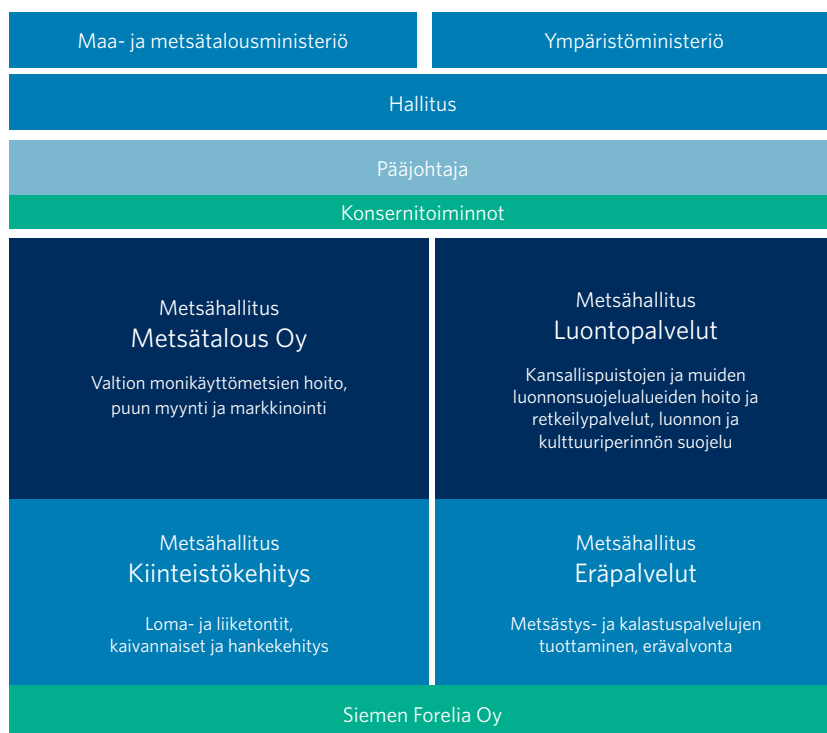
Maa- ja metsätalousministeriö

Ympäristöministeriö

Hallitus

Pääjohtaja

Konsernitoiminnot

Metsähallitus
Metsätalous Oy

Valtion monikäyttömetsien hoito, puun myynti ja markkinointi

Metsähallitus
Luontopalvelut

Kansallispuistojen ja muiden luonnonsuojelualueiden hoito ja retkeilypalvelut, luonnon ja kulttuuriperinnön suojelu

Metsähallitus
Kiinteistökehitys

Loma- ja liiketontit, kaivannaiset ja hankekehitys

Metsähallitus
Eräpalvelut

Metsästys- ja kalastuspalvelujen tuottaminen, erävalvonta

Siemen Forelia Oy